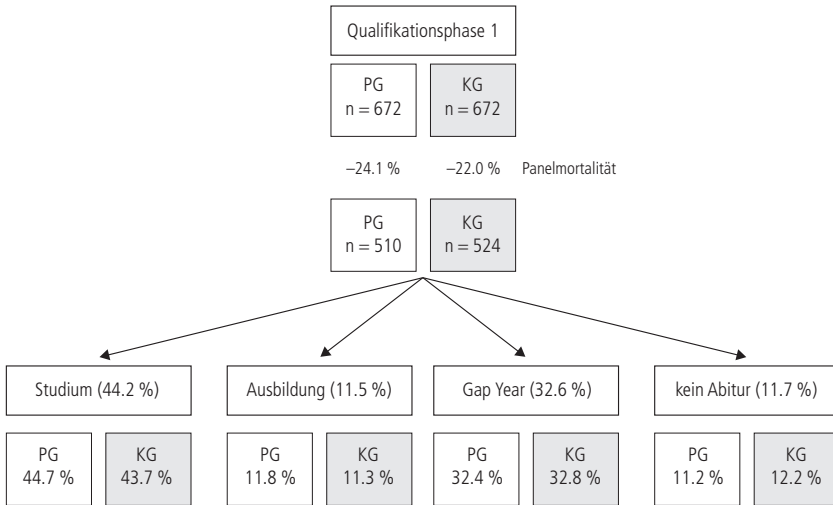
Qualifikationsphase 1

PG
n = 672

KG
n = 672

–24.1 %

–22.0 %

Panelmortalität

PG
n = 510

KG
n = 524

Studium (44.2 %)

Ausbildung (11.5 %)

Gap Year (32.6 %)

kein Abitur (11.7 %)

PG
44.7 %

KG
43.7 %

PG
11.8 %

KG
11.3 %

PG
32.4 %

KG
32.8 %

PG
11.2 %

KG
12.2 %